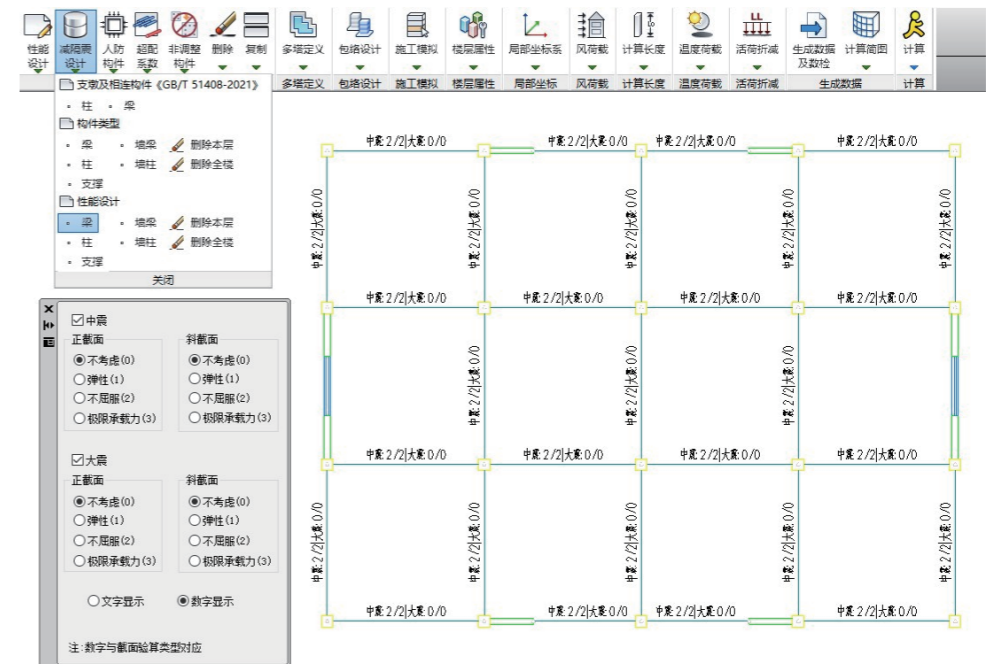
性能设计 减隔震设计 人防构件 超配系数 非调整构件 删除 复制 多塔定义 包络设计 施工模拟 楼层属性 局部坐标系 风荷载 计算长度 温度荷载 活荷折减 生成数据及数检 计算简图 计算

多塔定义 包络设计 施工模拟 楼层属性 局部坐标 风荷载 计算长度 温度荷载 活荷折减 生成数据 计算

支撑及相连构件《GB/T 51408-2021》
◦ 柱 ◦ 梁
构件类型
◦ 梁 ◦ 墙梁 删除本层
◦ 柱 ◦ 墙柱 删除全楼
◦ 支撑
性能设计
◦ 梁 ◦ 墙梁 删除本层
◦ 柱 ◦ 墙柱 删除全楼
◦ 支撑
关闭

☑中震
正截面
◉不考虑(0)
○弹性(1)
○不屈服(2)
○极限承载力(3)
斜截面
◉不考虑(0)
○弹性(1)
○不屈服(2)
○极限承载力(3)

☑大震
正截面
◉不考虑(0)
○弹性(1)
○不屈服(2)
○极限承载力(3)
斜截面
◉不考虑(0)
○弹性(1)
○不屈服(2)
○极限承载力(3)

○文字显示 ◉数字显示

注:数字与截面验算类型对应

中震:2/2|大震:0/0 中震:2/2|大震:0/0 中震:2/2|大震:0/0 中震:2/2|大震:0/0
中震:2/2|大震:0/0 中震:2/2|大震:0/0 中震:2/2|大震:0/0 中震:2/2|大震:0/0 中震:2/2|大震:0/0
中震:2/2|大震:0/0 中震:2/2|大震:0/0 中震:2/2|大震:0/0 中震:2/2|大震:0/0
中震:2/2|大震:0/0 中震:2/2|大震:0/0 中震:2/2|大震:0/0
中震:2/2|大震:0/0 中震:2/2|大震:0/0 中震:2/2|大震:0/0 中震:2/2|大震:0/0
中震:2/2|大震:0/0 中震:2/2|大震:0/0 中震:2/2|大震:0/0 中震:2/2|大震:0/0 中震:2/2|大震:0/0
中震:2/2|大震:0/0 中震:2/2|大震:0/0 中震:2/2|大震:0/0 中震:2/2|大震:0/0